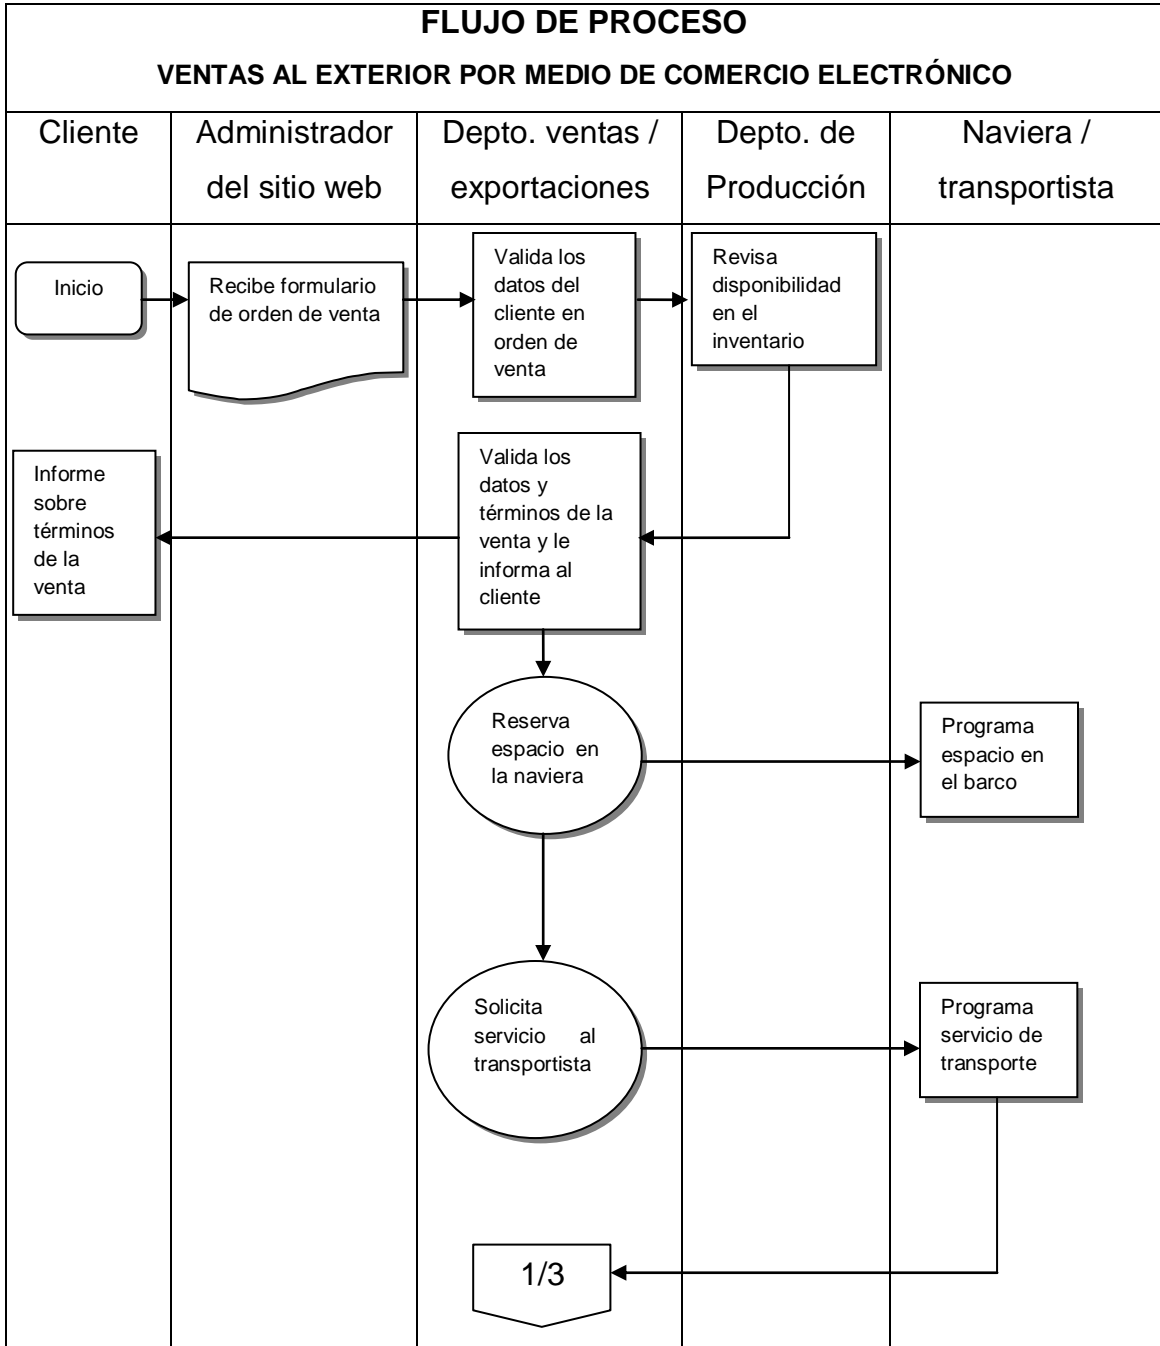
FLUJO DE PROCESO

VENTAS AL EXTERIOR POR MEDIO DE COMERCIO ELECTRÓNICO

| Cliente | Administrador del sitio web | Depto. ventas / exportaciones | Depto. de Producción | Naviera / transportista |
|---|---|---|---|---|

Inicio

Recibe formulario de orden de venta

Valida los datos del cliente en orden de venta

Revisa disponibilidad en el inventario

Informe sobre términos de la venta

Valida los datos y términos de la venta y le informa al cliente

Reserva espacio en la naviera

Programa espacio en el barco

Solicita servicio al transportista

Programa servicio de transporte

1/3